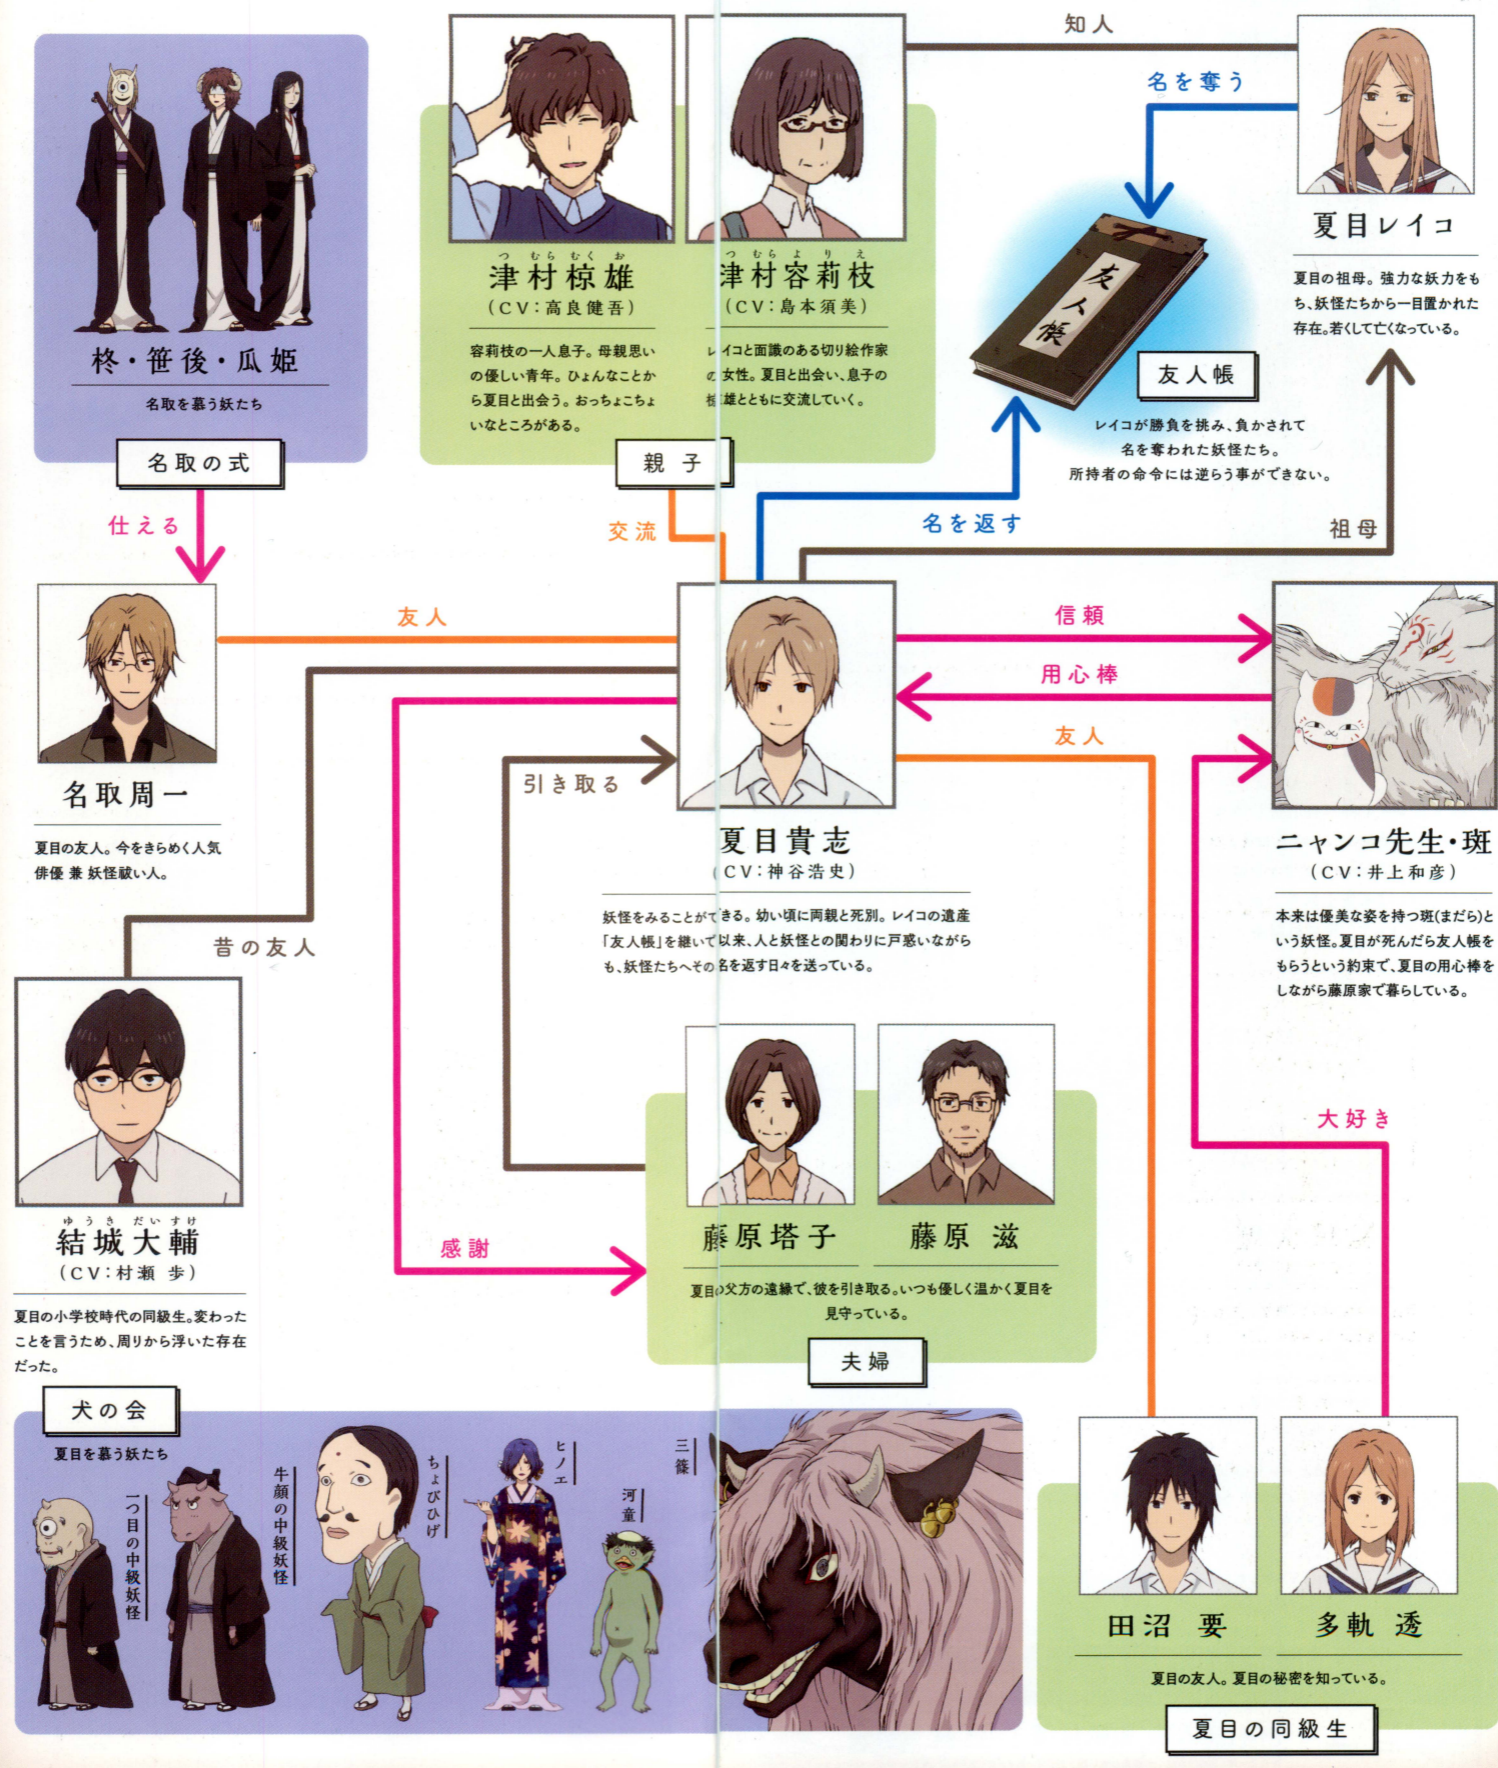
柊・笹後・瓜姫

名取を慕う妖たち

名取の式

仕える

津村椋雄
（CV：高良健吾）

容莉枝の一人息子。母親思いの優しい青年。ひょんなことから夏目と出会う。おっちょこちょいなところがある。

津村容莉枝
（CV：島本須美）

レイコと面識のある切り絵作家の女性。夏目と出会い、息子の椋雄とともに交流していく。

親子

交流

知人

名を奪う

夏目レイコ

夏目の祖母。強力な妖力をもち、妖怪たちから一目置かれた存在。若くして亡くなっている。

友人帳

友人帳

レイコが勝負を挑み、負かされて名を奪われた妖怪たち。所持者の命令には逆らう事ができない。

名を返す

祖母

友人

名取周一

夏目の友人。今をきらめく人気俳優 兼 妖怪祓い人。

信頼

用心棒

友人

引き取る

夏目貴志
（CV：神谷浩史）

妖怪をみることができる。幼い頃に両親と死別。レイコの遺産「友人帳」を継いで以来、人と妖怪との関わりに戸惑いながらも、妖怪たちへその名を返す日々を送っている。

ニャンコ先生・斑
（CV：井上和彦）

本来は優美な姿を持つ斑(まだら)という妖怪。夏目が死んだら友人帳をもらうという約束で、夏目の用心棒をしながら藤原家で暮らしている。

昔の友人

結城大輔
（CV：村瀬 歩）

夏目の小学校時代の同級生。変わったことを言うため、周りから浮いた存在だった。

感謝

藤原塔子

藤原 滋

夏目の父方の遠縁で、彼を引き取る。いつも優しく温かく夏目を見守っている。

夫婦

大好き

犬の会

夏目を慕う妖たち

一つ目の中級妖怪

牛顔の中級妖怪

ちょびひげ

ヒノエ

河童

三篠

田沼 要

多軌 透

夏目の友人。夏目の秘密を知っている。

夏目の同級生